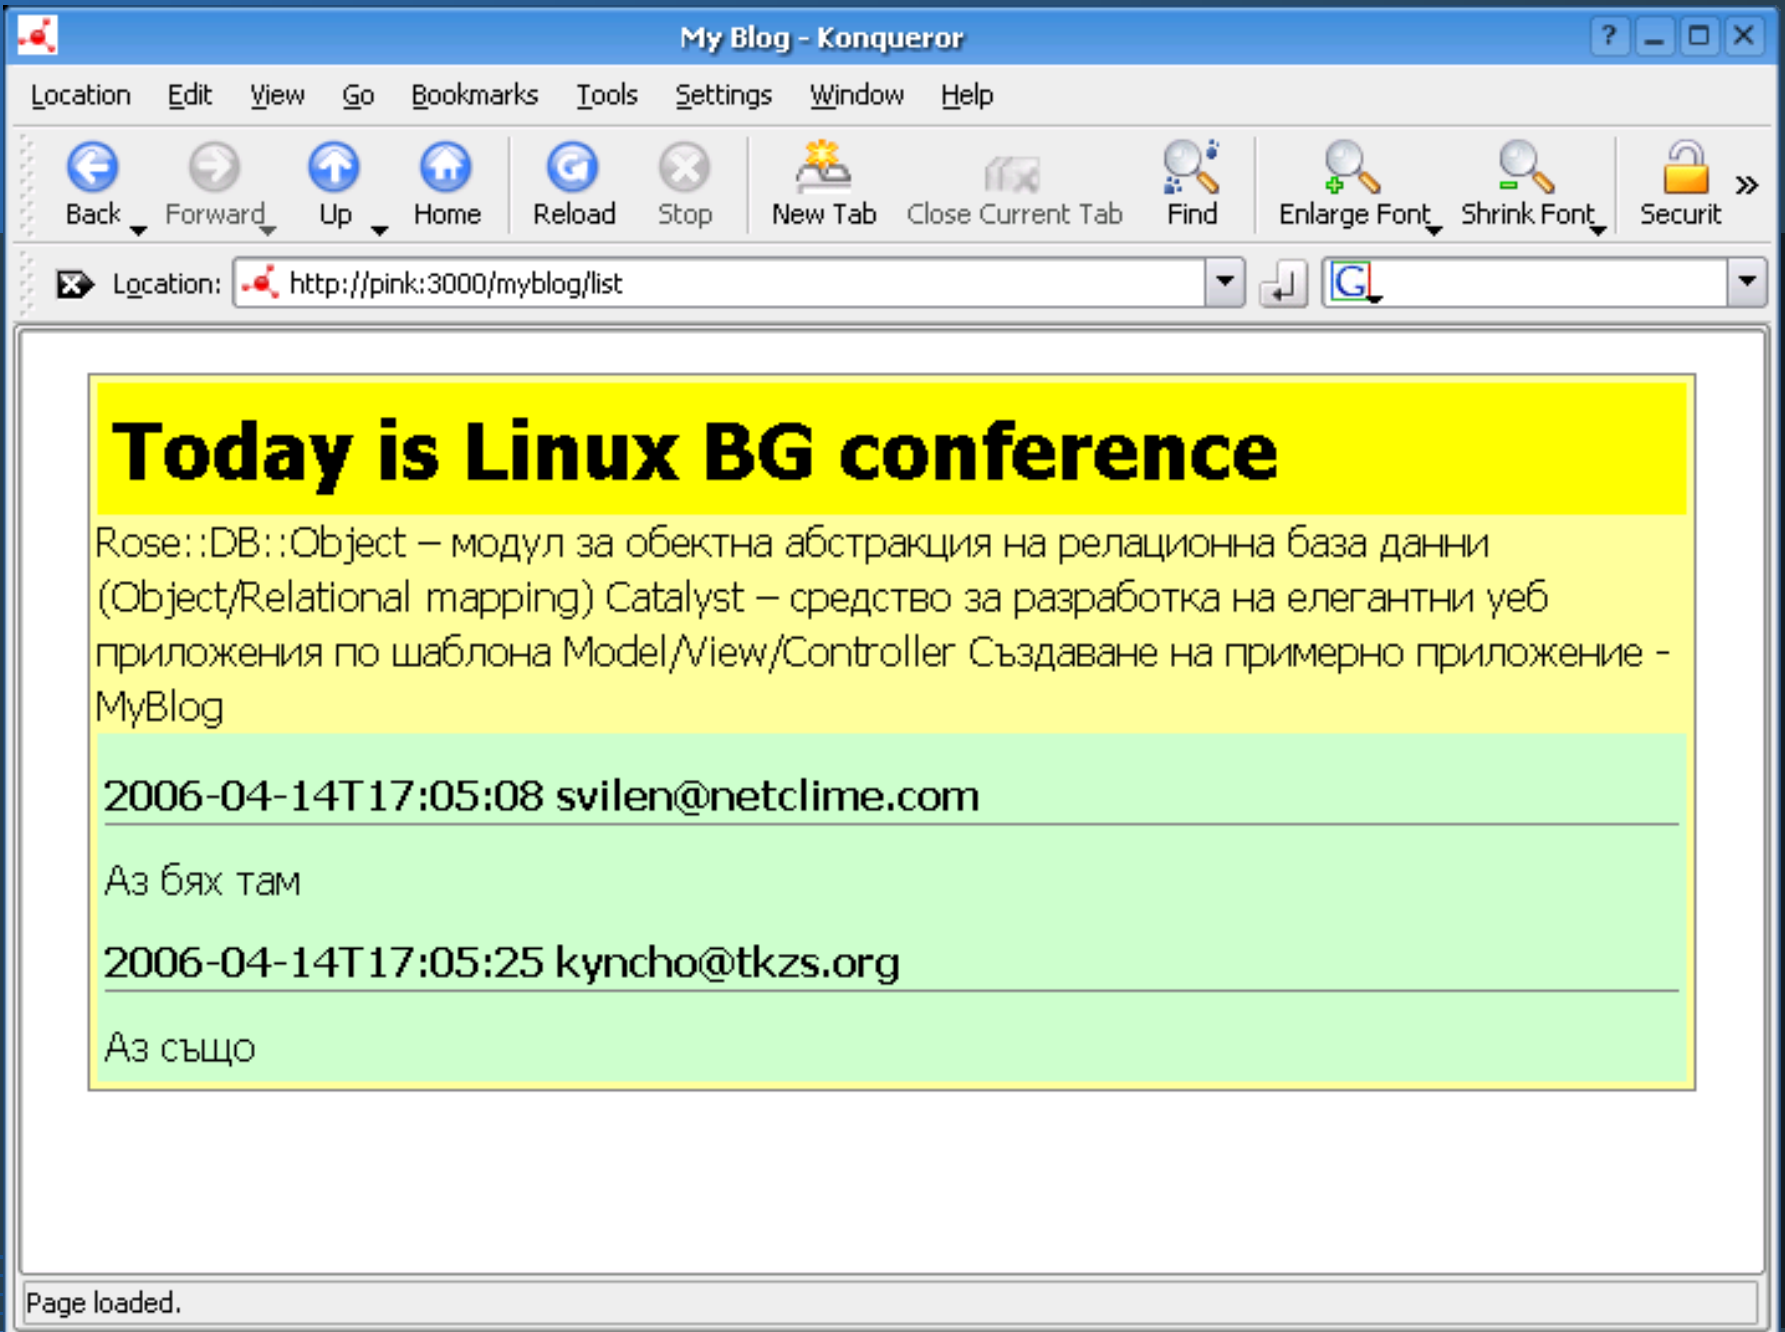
My Blog - Konqueror

Location Edit View Go Bookmarks Tools Settings Window Help

Back Forward Up Home Reload Stop New Tab Close Current Tab Find Enlarge Font Shrink Font Securit »

Location: http://pink:3000/myblog/list

Today is Linux BG conference

Rose::DB::Object – модул за обектна абстракция на релационна база данни (Object/Relational mapping) Catalyst – средство за разработка на елегантни уеб приложения по шаблона Model/View/Controller Създаване на примерно приложение - MyBlog

2006-04-14T17:05:08 svilen@netclime.com

Аз бях там

2006-04-14T17:05:25 kyncho@tkzs.org

Аз също

Page loaded.